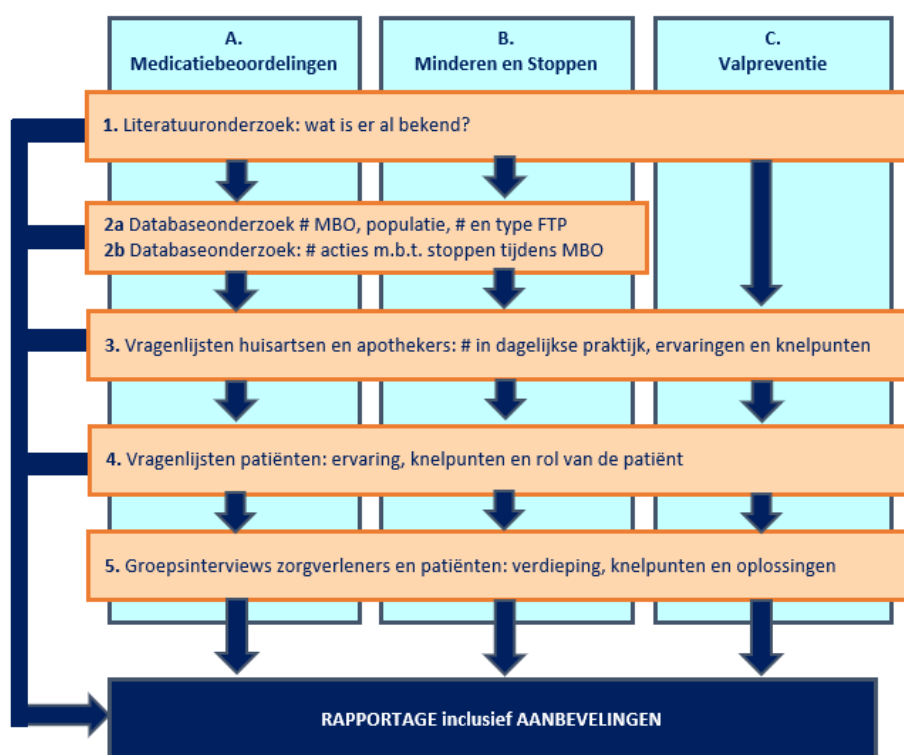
A.
Medicatiebeoordelingen

B.
Minderen en Stoppen

C.
Valpreventie

1. Literatuuronderzoek: wat is er al bekend?

2a Databaseonderzoek # MBO, populatie, # en type FTP
2b Databaseonderzoek: # acties m.b.t. stoppen tijdens MBO

3. Vragenlijsten huisartsen en apothekers: # in dagelijkse praktijk, ervaringen en knelpunten

4. Vragenlijsten patiënten: ervaring, knelpunten en rol van de patiënt

5. Groepsinterviews zorgverleners en patiënten: verdieping, knelpunten en oplossingen

RAPPORTAGE inclusief AANBEVELINGEN